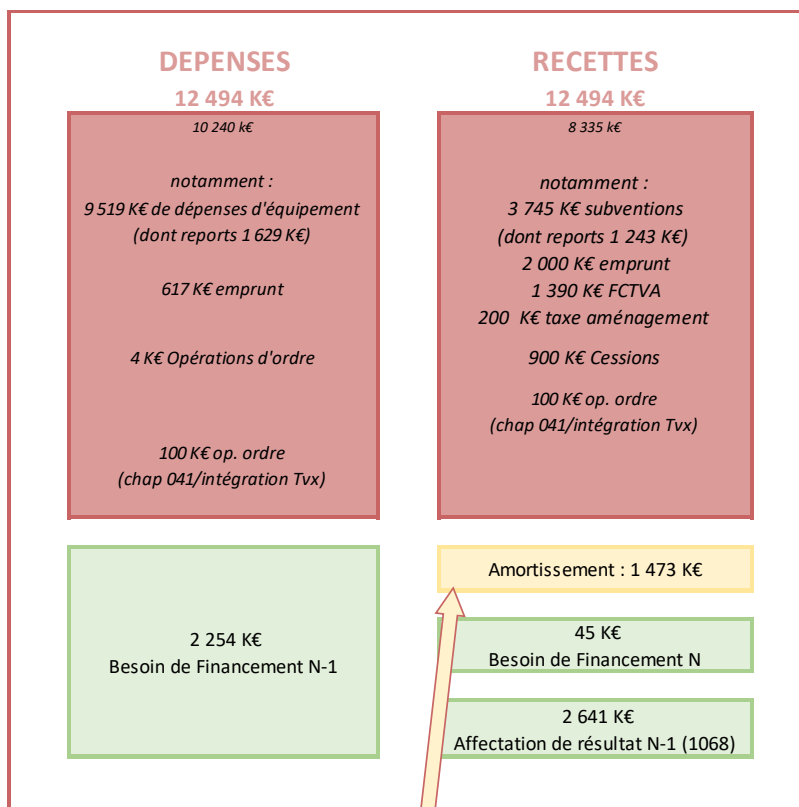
DEPENSES
12 494 K€

RECETTES
12 494 K€

10 240 k€

notamment :
9 519 K€ de dépenses d'équipement
(dont reports 1 629 K€)

617 K€ emprunt

4 K€ Opérations d'ordre

100 K€ op. ordre
(chap 041/intégration Tvx)

8 335 k€

notamment :
3 745 K€ subventions
(dont reports 1 243 K€)
2 000 K€ emprunt
1 390 K€ FCTVA
200 K€ taxe aménagement

900 K€ Cessions

100 K€ op. ordre
(chap 041/intégration Tvx)

2 254 K€
Besoin de Financement N-1

Amortissement : 1 473 K€

45 K€
Besoin de Financement N

2 641 K€
Affectation de résultat N-1 (1068)